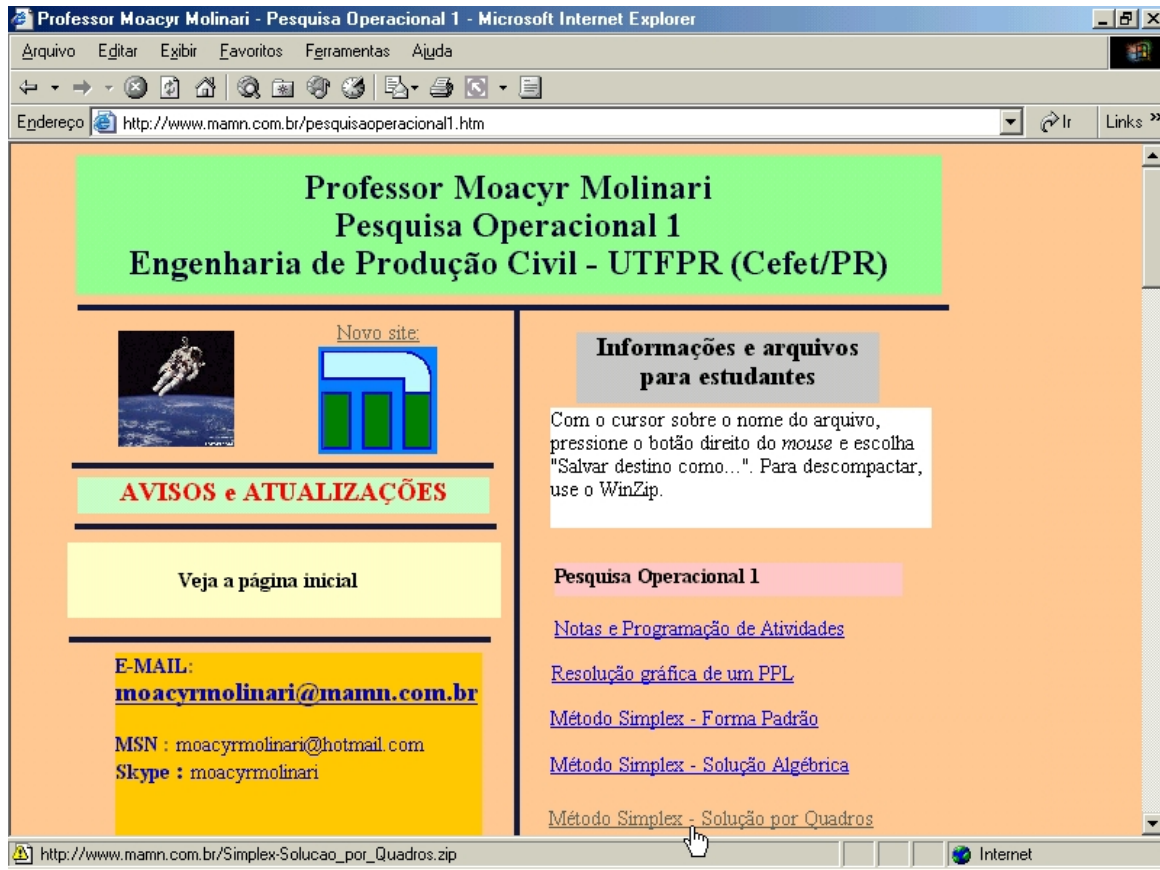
Professor Moacyr Molinari - Pesquisa Operacional 1 - Microsoft Internet Explorer

Arquivo Editar Exibir Favoritos Ferramentas Ajuda

Endereço http://www.mamn.com.br/pesquisaoperacional1.htm Ir Links »

Professor Moacyr Molinari
Pesquisa Operacional 1
Engenharia de Produção Civil - UTFPR (Cefet/PR)

Novo site:

AVISOS e ATUALIZAÇÕES

Veja a página inicial

E-MAIL:
moacyrmolinari@mamn.com.br

MSN : moacyrmolinari@hotmail.com
Skype : moacyrmolinari

Informações e arquivos para estudantes

Com o cursor sobre o nome do arquivo, pressione o botão direito do *mouse* e escolha "Salvar destino como...". Para descompactar, use o WinZip.

Pesquisa Operacional 1

Notas e Programação de Atividades

Resolução gráfica de um PPL

Método Simplex - Forma Padrão

Método Simplex - Solução Algébrica

Método Simplex - Solução por Quadros

http://www.mamn.com.br/Simplex-Solucao_por_Quadros.zip

Internet